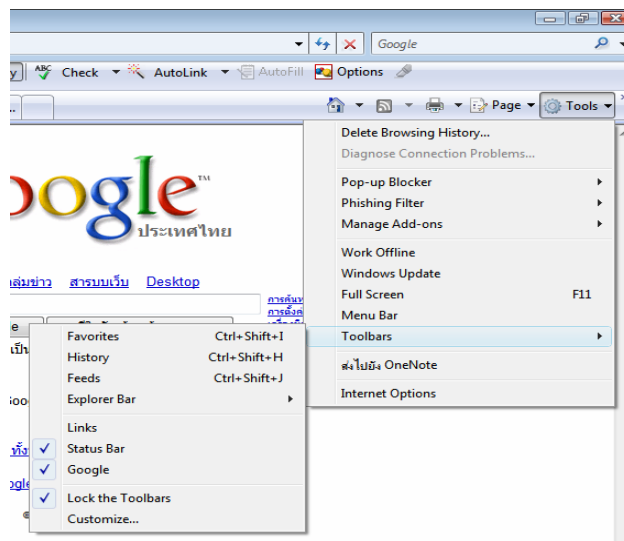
Google

y Check AutoLink AutoFill Options

Page Tools

oogle™
ประเทศไทย

เล่มข่าว สารบบเว็บ Desktop

การค้นห
การตั้งค

Delete Browsing History...
Diagnose Connection Problems...

Pop-up Blocker
Phishing Filter
Manage Add-ons

Work Offline
Windows Update
Full Screen F11
Menu Bar
Toolbars

ส่งไปยัง OneNote

Internet Options

Favorites Ctrl+Shift+I
History Ctrl+Shift+H
Feeds Ctrl+Shift+J
Explorer Bar

Links
Status Bar
Google

Lock the Toolbars
Customize...

e
เป็น
Goo
ทั้ง
ogle